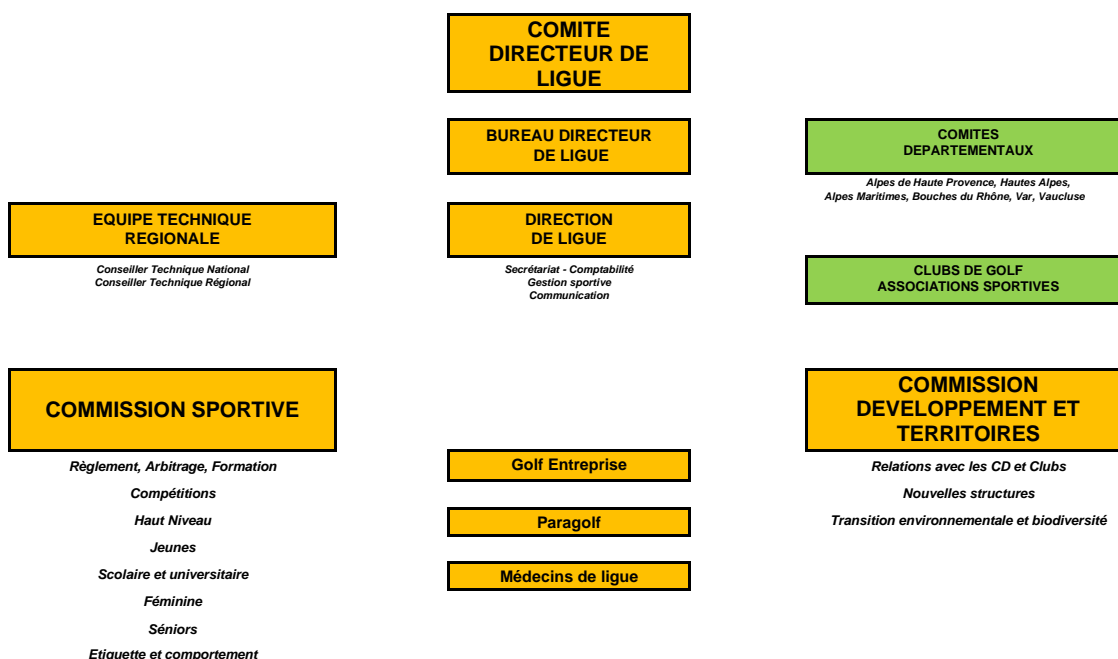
COMITE DIRECTEUR DE LIGUE

BUREAU DIRECTEUR DE LIGUE

COMITES DEPARTEMENTAUX

Alpes de Haute Provence, Hautes Alpes, Alpes Maritimes, Bouches du Rhône, Var, Vaucluse

EQUIPE TECHNIQUE REGIONALE

Conseiller Technique National
Conseiller Technique Régional

DIRECTION DE LIGUE

Secrétariat - Comptabilité
Gestion sportive
Communication

CLUBS DE GOLF ASSOCIATIONS SPORTIVES

COMMISSION SPORTIVE

Règlement, Arbitrage, Formation

Compétitions

Haut Niveau

Jeunes

Scolaire et universitaire

Féminine

Séniors

Etiquette et comportement

Golf Entreprise

Paragolf

Médecins de ligue

COMMISSION DEVELOPPEMENT ET TERRITOIRES

Relations avec les CD et Clubs

Nouvelles structures

Transition environnementale et biodiversité